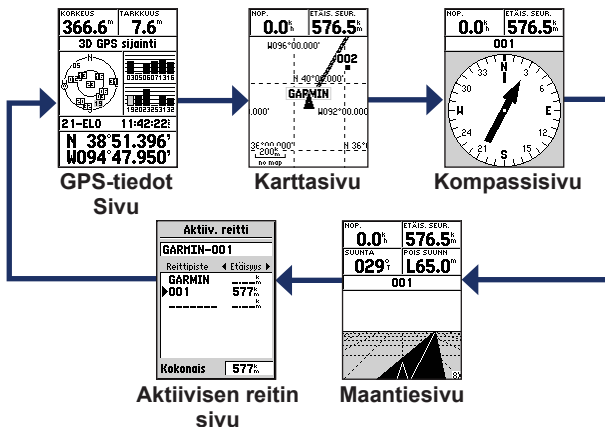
KORKEUS 366.6 m
TARKKUUS 7.6 m
3D GPS sijainti
N
030506071316
19202325313243
21-ELO 11:42:22
N 38°51.396'
W094°47.950'

GPS-tiedot Sivu

NOP. 0.0 k/h
ETÄIS. SEUR. 576.5 k/m
W096°00.000'
002
N 40°0000'
GARMIN
W092°00.000
.000'
36°00.000'
200 k/m
no map
N 36°

Karttasivu

NOP. 0.0 k/h
ETÄIS. SEUR. 576.5 k/m
001
N
3
6
E
12
15
S
21
W
30
33

Kompassisivu

Aktiiv. reitti
GARMIN-001
Reittipiste ◂ Etäisyys ▸
GARMIN
▶001 577 k/m
Kokonais 577 k/m

Aktiivisen reitin sivu

NOP. 0.0 k/h
ETÄIS. SEUR. 576.5 k/m
SUUNTA 029°T
POIS SUUNN L65.0 m
001
8x

Maantiesivu